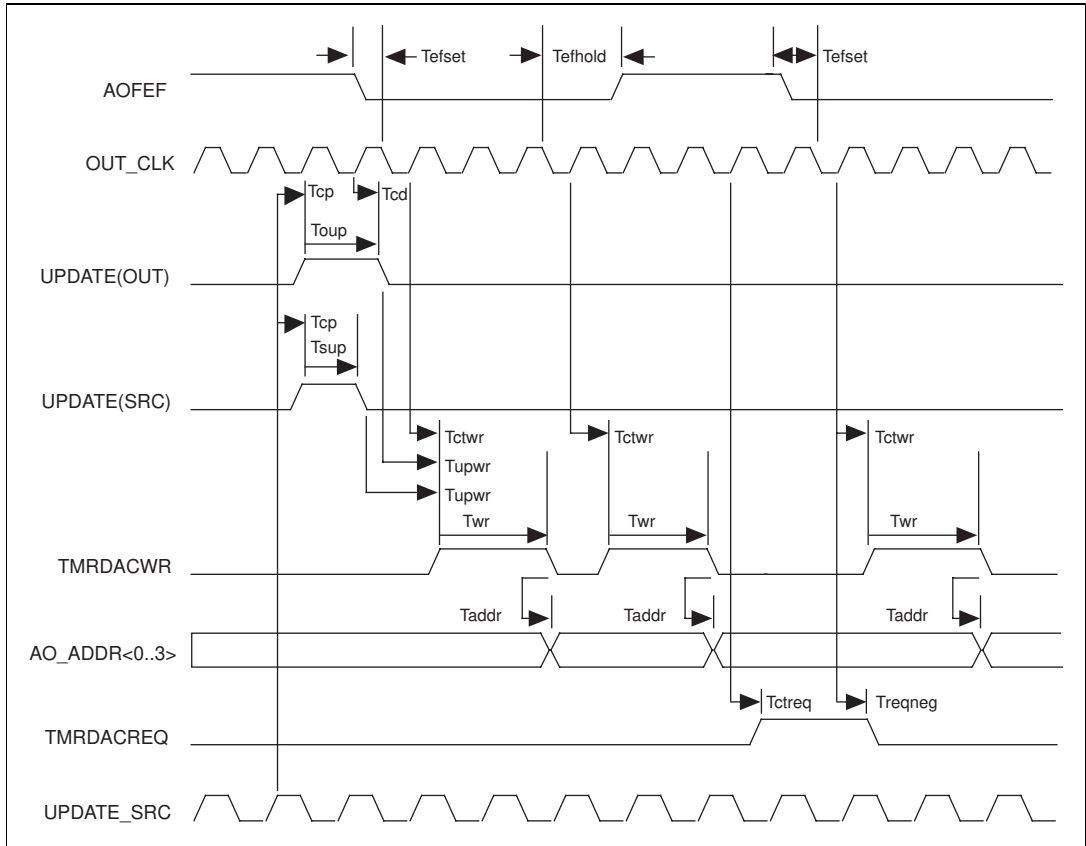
Tefset
Tefhold
Tefset
AOFEF
OUT_CLK
Tcp
Tcd
Toup
UPDATE(OUT)
Tcp
Tsup
UPDATE(SRC)
Tctwr
Tctwr
Tctwr
Tupwr
Tupwr
Twr
Twr
Twr
TMRDACWR
Taddr
Taddr
Taddr
AO_ADDR<0..3>
Tctreq
Treqneg
TMRDACREQ
UPDATE_SRC